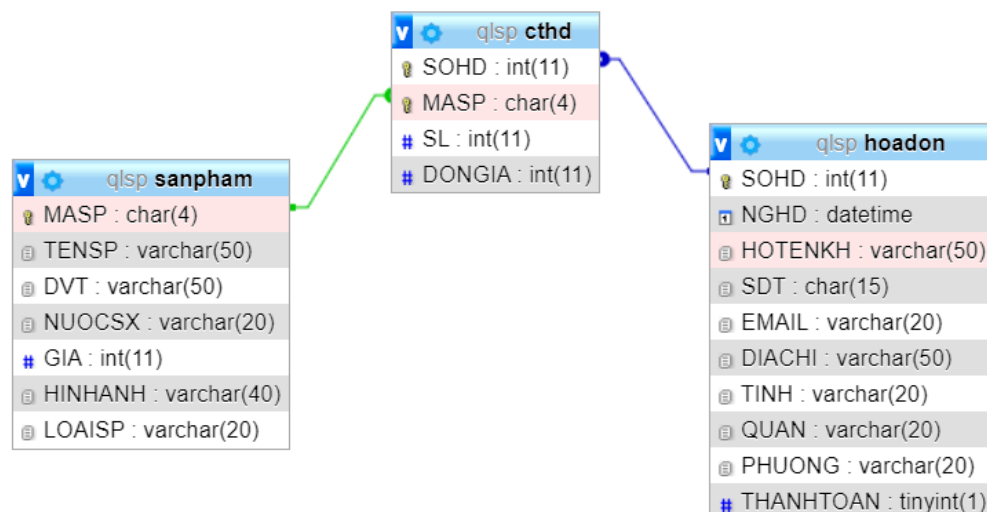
qlsp cthd
SOHD : int(11)
MASP : char(4)
SL : int(11)
DONGIA : int(11)

qlsp sanpham
MASP : char(4)
TENSP : varchar(50)
DVT : varchar(50)
NUOCSX : varchar(20)
GIA : int(11)
HINHANH : varchar(40)
LOAISP : varchar(20)

qlsp hoadon
SOHD : int(11)
NGHD : datetime
HOTENKH : varchar(50)
SDT : char(15)
EMAIL : varchar(20)
DIACHI : varchar(50)
TINH : varchar(20)
QUAN : varchar(20)
PHUONG : varchar(20)
THANHTOAN : tinyint(1)